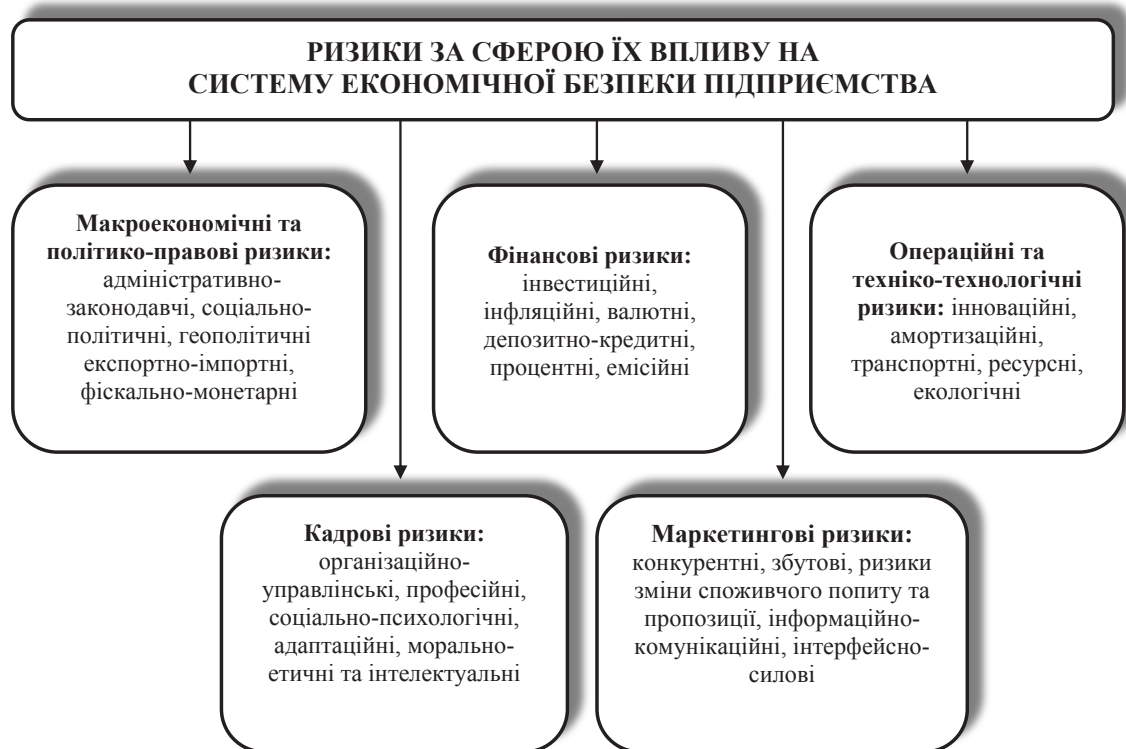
РИЗИКИ ЗА СФЕРОЮ ЇХ ВПЛИВУ НА СИСТЕМУ ЕКОНОМІЧНОЇ БЕЗПЕКИ ПІДПРИЄМСТВА

Макроекономічні та політико-правові ризики: адміністративно-законодавчі, соціально-політичні, геополітичні експортно-імпортні, фіскально-монетарні

Фінансові ризики: інвестиційні, інфляційні, валютні, депозитно-кредитні, процентні, емісійні

Операційні та техніко-технологічні ризики: інноваційні, амортизаційні, транспортні, ресурсні, екологічні

Кадрові ризики: організаційно-управлінські, професійні, соціально-психологічні, адаптаційні, морально-етичні та інтелектуальні

Маркетингові ризики: конкурентні, збутові, ризики зміни споживчого попиту та пропозиції, інформаційно-комунікаційні, інтерфейсно-силові